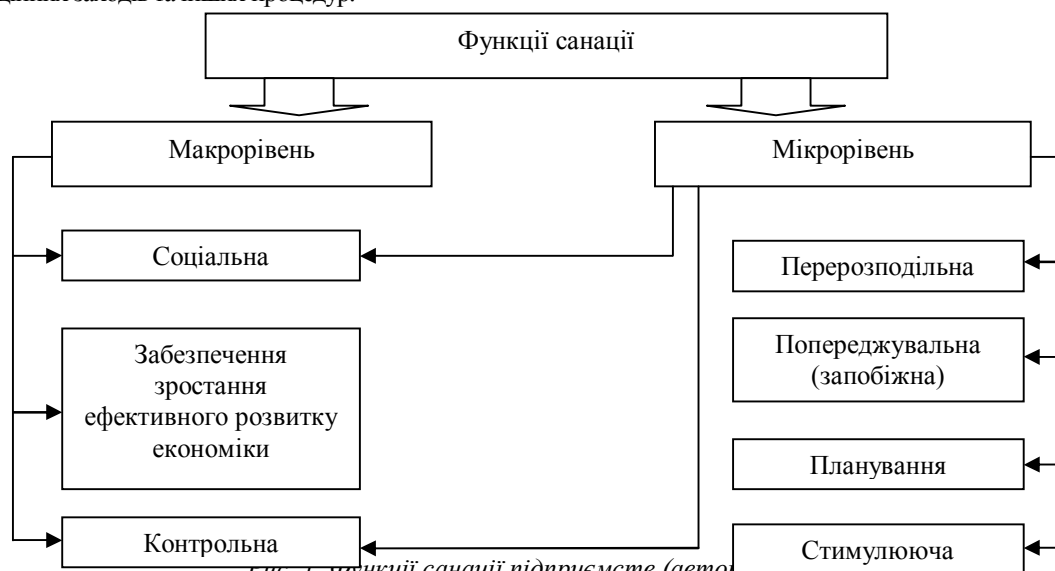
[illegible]

Функції санації

Макрорівень

Мікрорівень

Соціальна

Забезпечення зростання ефективного розвитку економіки

Контрольна

Перерозподільна

Попереджувальна (запобіжна)

Планування

Стимулююча

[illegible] функції санації підприємств (автор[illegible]